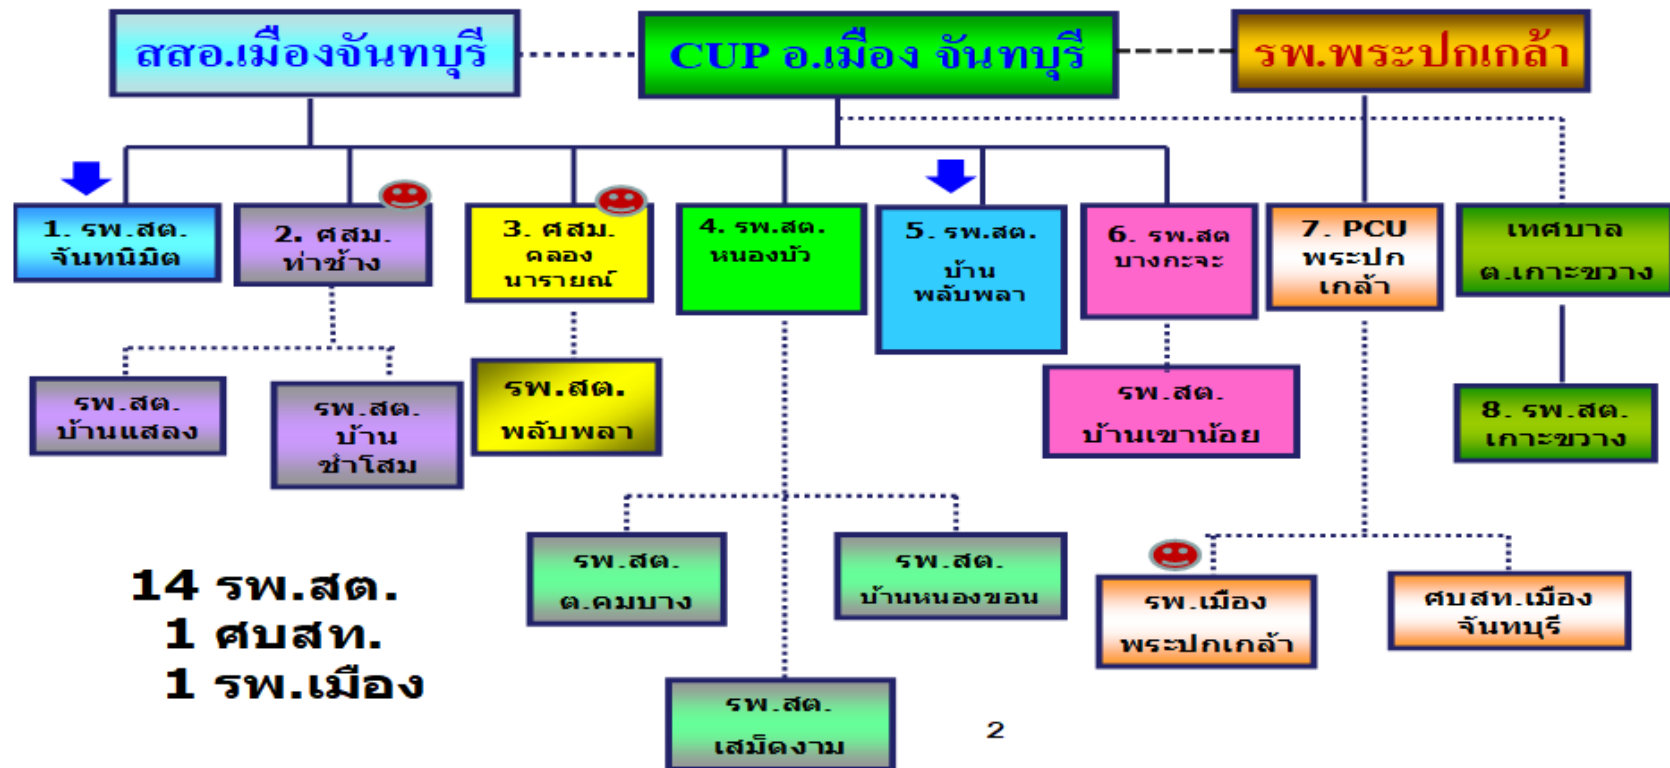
สสอ.เมืองจันทบุรี

CUP อ.เมือง จันทบุรี

รพ.พระปกเกล้า

1. รพ.สต. จันทนิมิต

2. ศสม. ท่าช้าง

3. ศสม. คลอง นารายณ์

4. รพ.สต. หนองบัว

5. รพ.สต. บ้าน พลับพลา

6. รพ.สต บางกะจะ

7. PCU พระปก เกล้า

เทศบาล ต.เกาะขวาง

รพ.สต. บ้านแสลง

รพ.สต. บ้าน ชำโสม

รพ.สต. พลับพลา

รพ.สต. บ้านเขาน้อย

8. รพ.สต. เกาะขวาง

รพ.สต. ต.คมบาง

รพ.สต. บ้านหนองขอน

รพ.เมือง พระปกเกล้า

ศบสท.เมือง จันทบุรี

14 รพ.สต.
1 ศบสท.
1 รพ.เมือง

รพ.สต. เสม็ดงาม

2